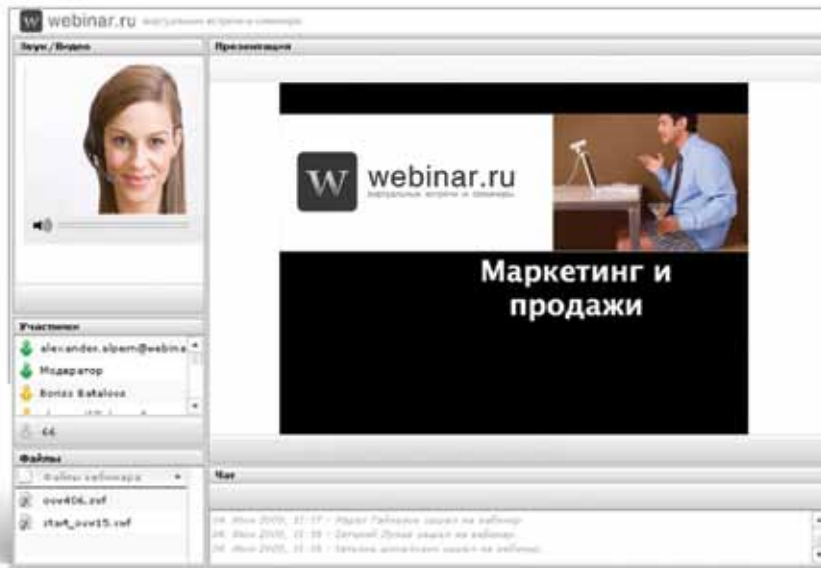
webinar.ru виртуальные встречи и семинары

Звук/Видео

Презентация

W webinar.ru виртуальные встречи и семинары

Маркетинг и продажи

Участники

alexander.alpern@webina

Модератор

Borias Batalova

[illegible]

66

Файлы

Файлы вебинара

ovv406.swf

start_ovv15.swf

Чат

04 Июн 2009, 11:37 - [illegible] зашел на вебинар

04 Июн 2009, 11:38 - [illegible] зашел на вебинар

04 Июн 2009, 11:38 - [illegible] зашел на вебинар